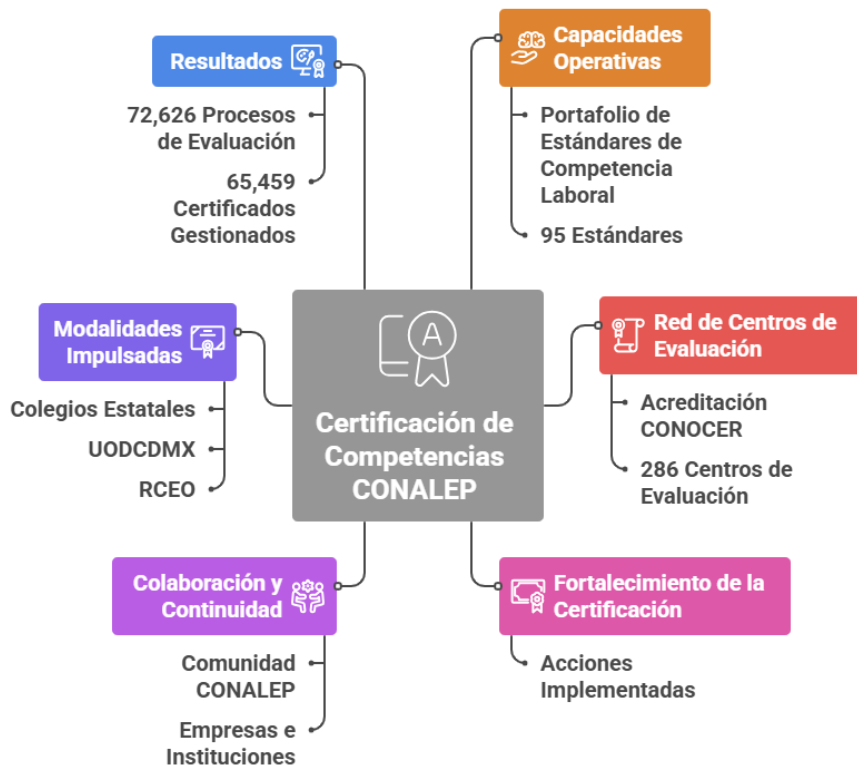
Resultados

72,626 Procesos de Evaluación

65,459 Certificados Gestionados

Capacidades Operativas

Portafolio de Estándares de Competencia Laboral

95 Estándares

Modalidades Impulsadas

Colegios Estatales

UODCDMX

RCEO

Certificación de Competencias CONALEP

Red de Centros de Evaluación

Acreditación CONOCER

286 Centros de Evaluación

Colaboración y Continuidad

Comunidad CONALEP

Empresas e Instituciones

Fortalecimiento de la Certificación

Acciones Implementadas